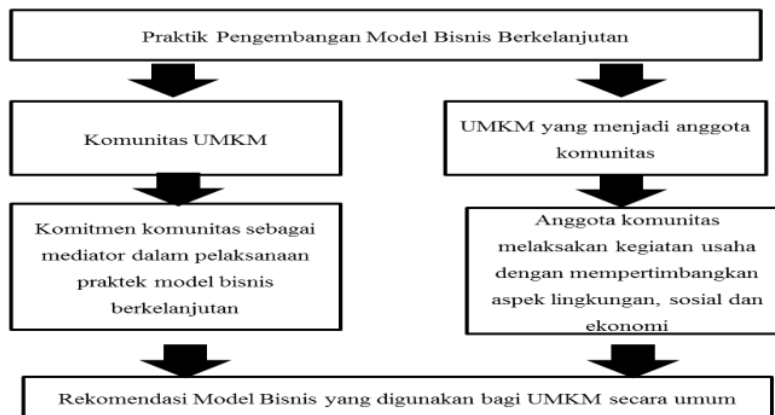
Praktik Pengembangan Model Bisnis Berkelanjutan

Komunitas UMKM

UMKM yang menjadi anggota komunitas

Komitmen komunitas sebagai mediator dalam pelaksanaan praktek model bisnis berkelanjutan

Anggota komunitas melaksakan kegiatan usaha dengan mempertimbangkan aspek lingkungan, sosial dan ekonomi

Rekomendasi Model Bisnis yang digunakan bagi UMKM secara umum